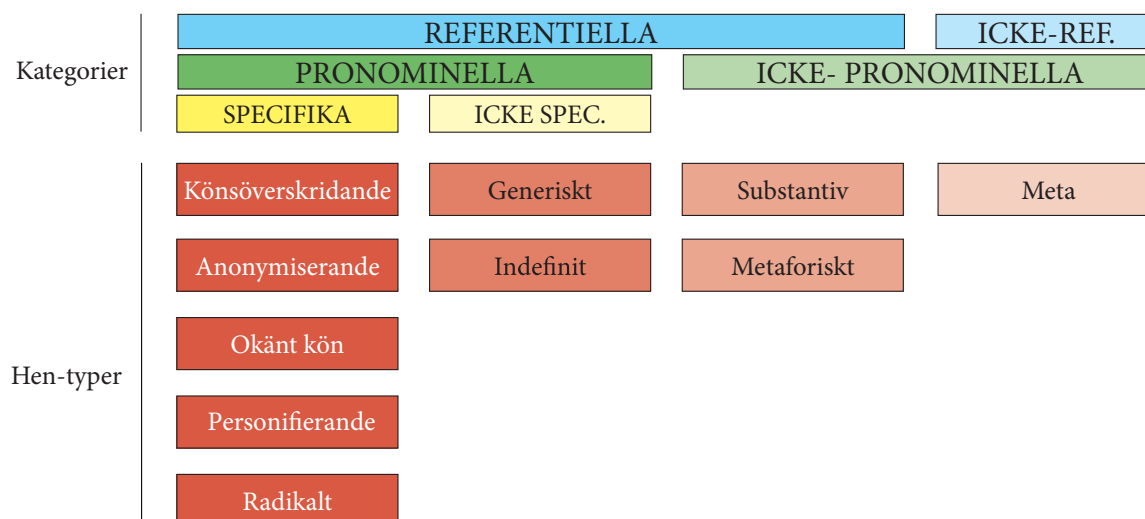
Kategorier

REFERENTIELLA

ICKE-REF.

PRONOMINELLA

ICKE- PRONOMINELLA

SPECIFIKA

ICKE SPEC.

Hen-typer

Könsöverskridande

Generiskt

Substantiv

Meta

Anonymiserande

Indefinit

Metaforiskt

Okänt kön

Personifierande

Radikalt